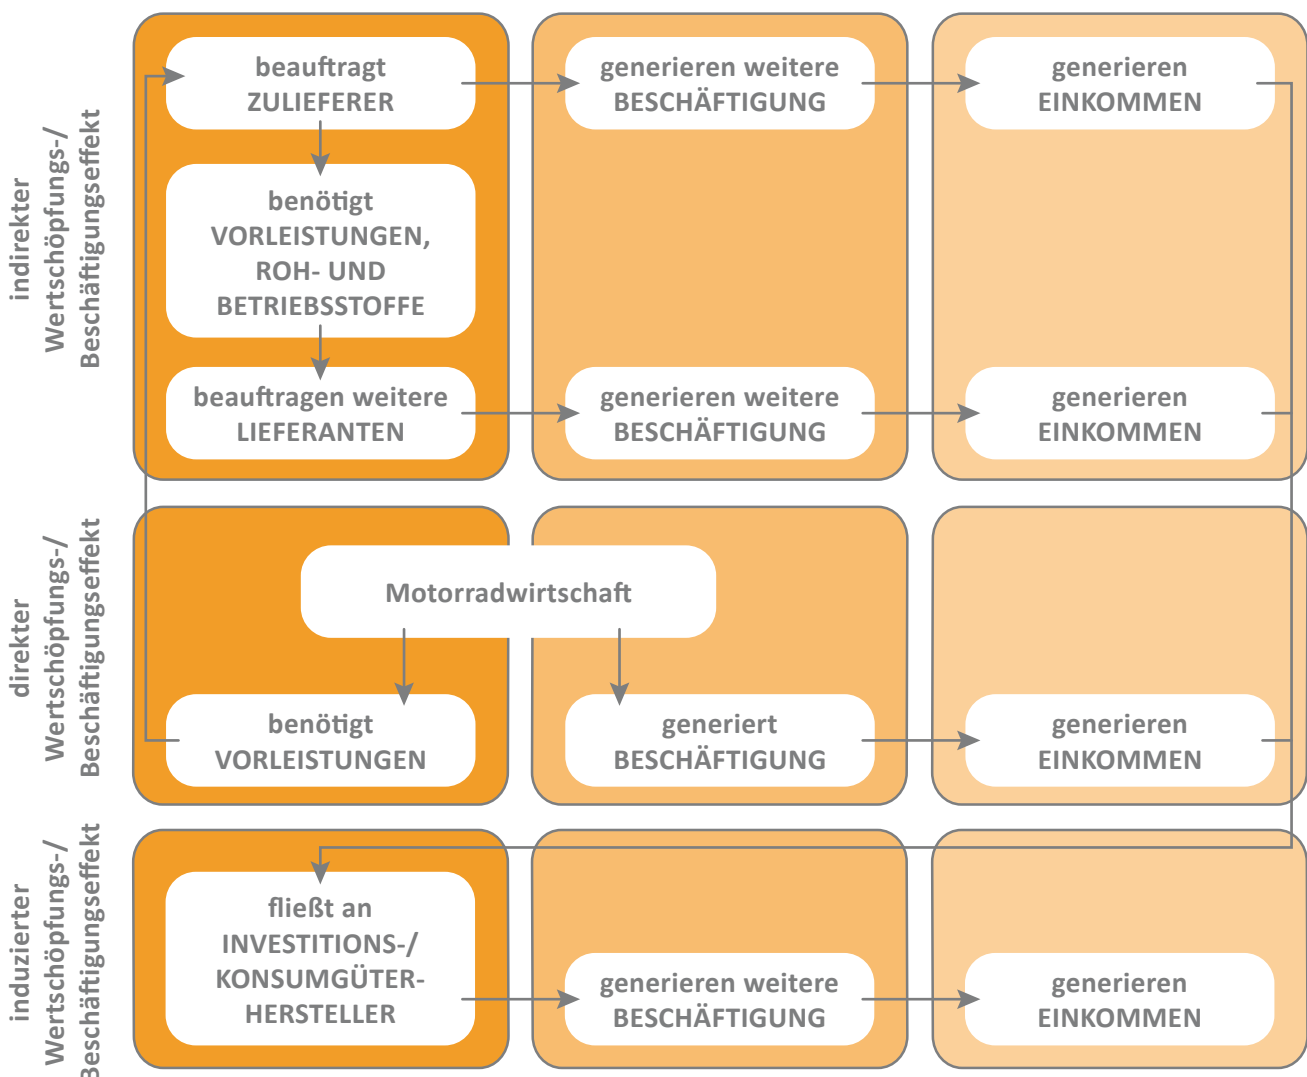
indirekter Wertschöpfungs-/ Beschäftigungseffekt

beauftragt ZULIEFERER

generieren weitere BESCHÄFTIGUNG

generieren EINKOMMEN

benötigt VORLEISTUNGEN, ROH- UND BETRIEBSSTOFFE

beauftragen weitere LIEFERANTEN

generieren weitere BESCHÄFTIGUNG

generieren EINKOMMEN

direkter Wertschöpfungs-/ Beschäftigungseffekt

Motorradwirtschaft

benötigt VORLEISTUNGEN

generiert BESCHÄFTIGUNG

generieren EINKOMMEN

induzierter Wertschöpfungs-/ Beschäftigungseffekt

fließt an INVESTITIONS-/ KONSUMGÜTER-HERSTELLER

generieren weitere BESCHÄFTIGUNG

generieren EINKOMMEN